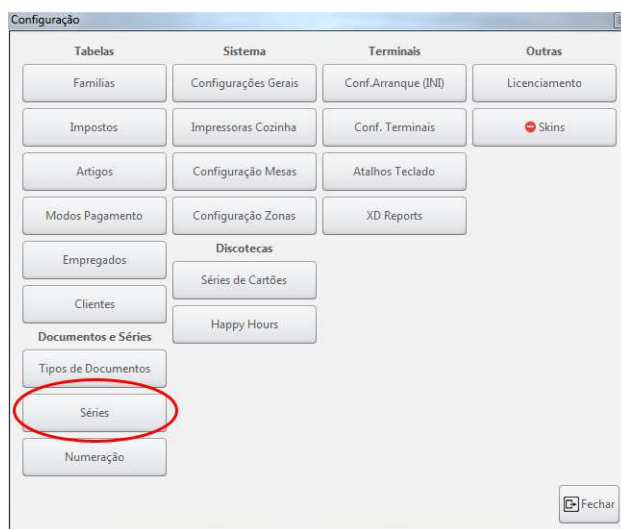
Configuração

Tabelas

Familias

Impostos

Artigos

Modos Pagamento

Empregados

Clientes

Documentos e Séries

Tipos de Documentos

Séries

Numeração

Sistema

Configurações Gerais

Impressoras Cozinha

Configuração Mesas

Configuração Zonas

Discotecas

Séries de Cartões

Happy Hours

Terminais

Conf.Arranque (INI)

Conf. Terminais

Atalhos Teclado

XD Reports

Outras

Licenciamento

Skins

Fechar